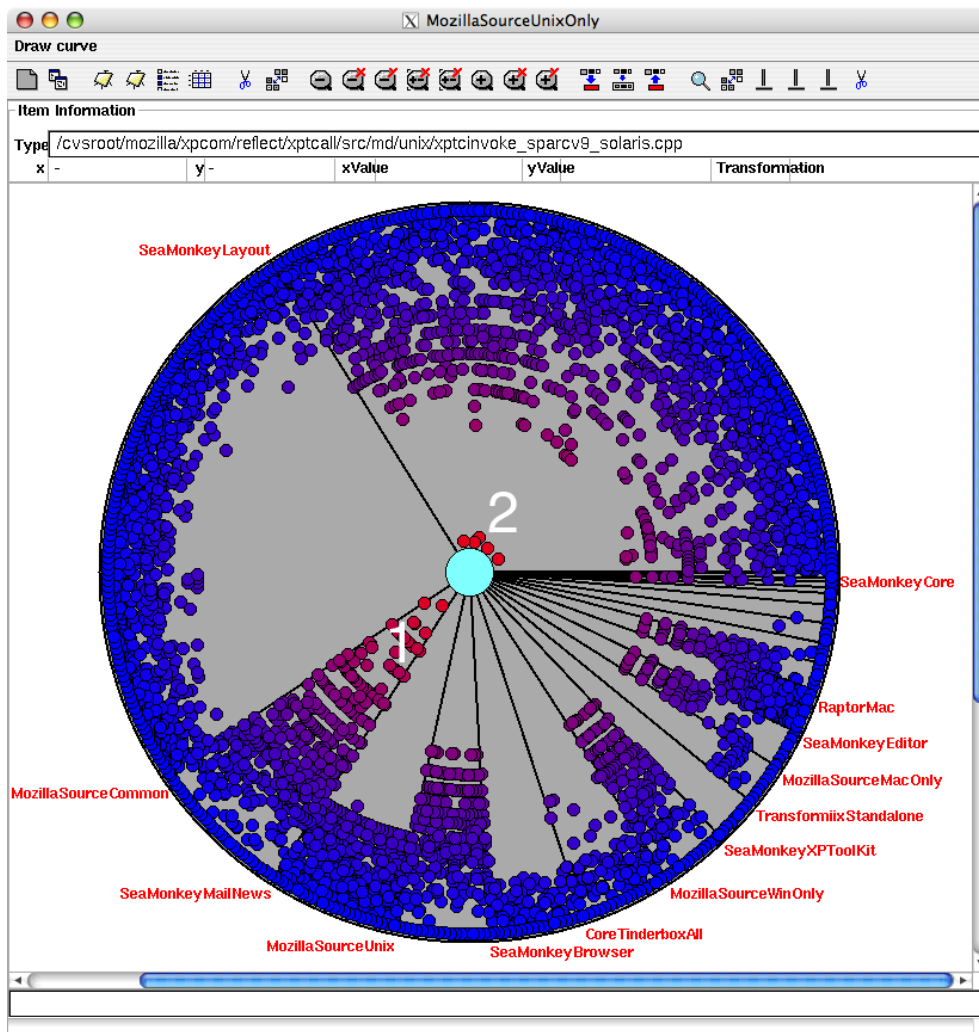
MozillaSourceUnixOnly
Draw curve
Item Information
Type /cvsroot/mozilla/xpcom/reflect/xptcall/src/md/unix/xptcinvoke_sparcv9_solaris.cpp

| x | - | y | - | xValue | yValue | Transformation |
|---|---|---|---|---|---|---|

SeaMonkeyLayout
2
SeaMonkeyCore
1
RaptorMac
SeaMonkeyEditor
MozillaSourceMacOnly
MozillaSourceCommon
TransformiixStandalone
SeaMonkeyXPToolKit
SeaMonkeyMailNews
MozillaSourceWinOnly
CoreTinderboxAll
MozillaSourceUnix
SeaMonkeyBrowser